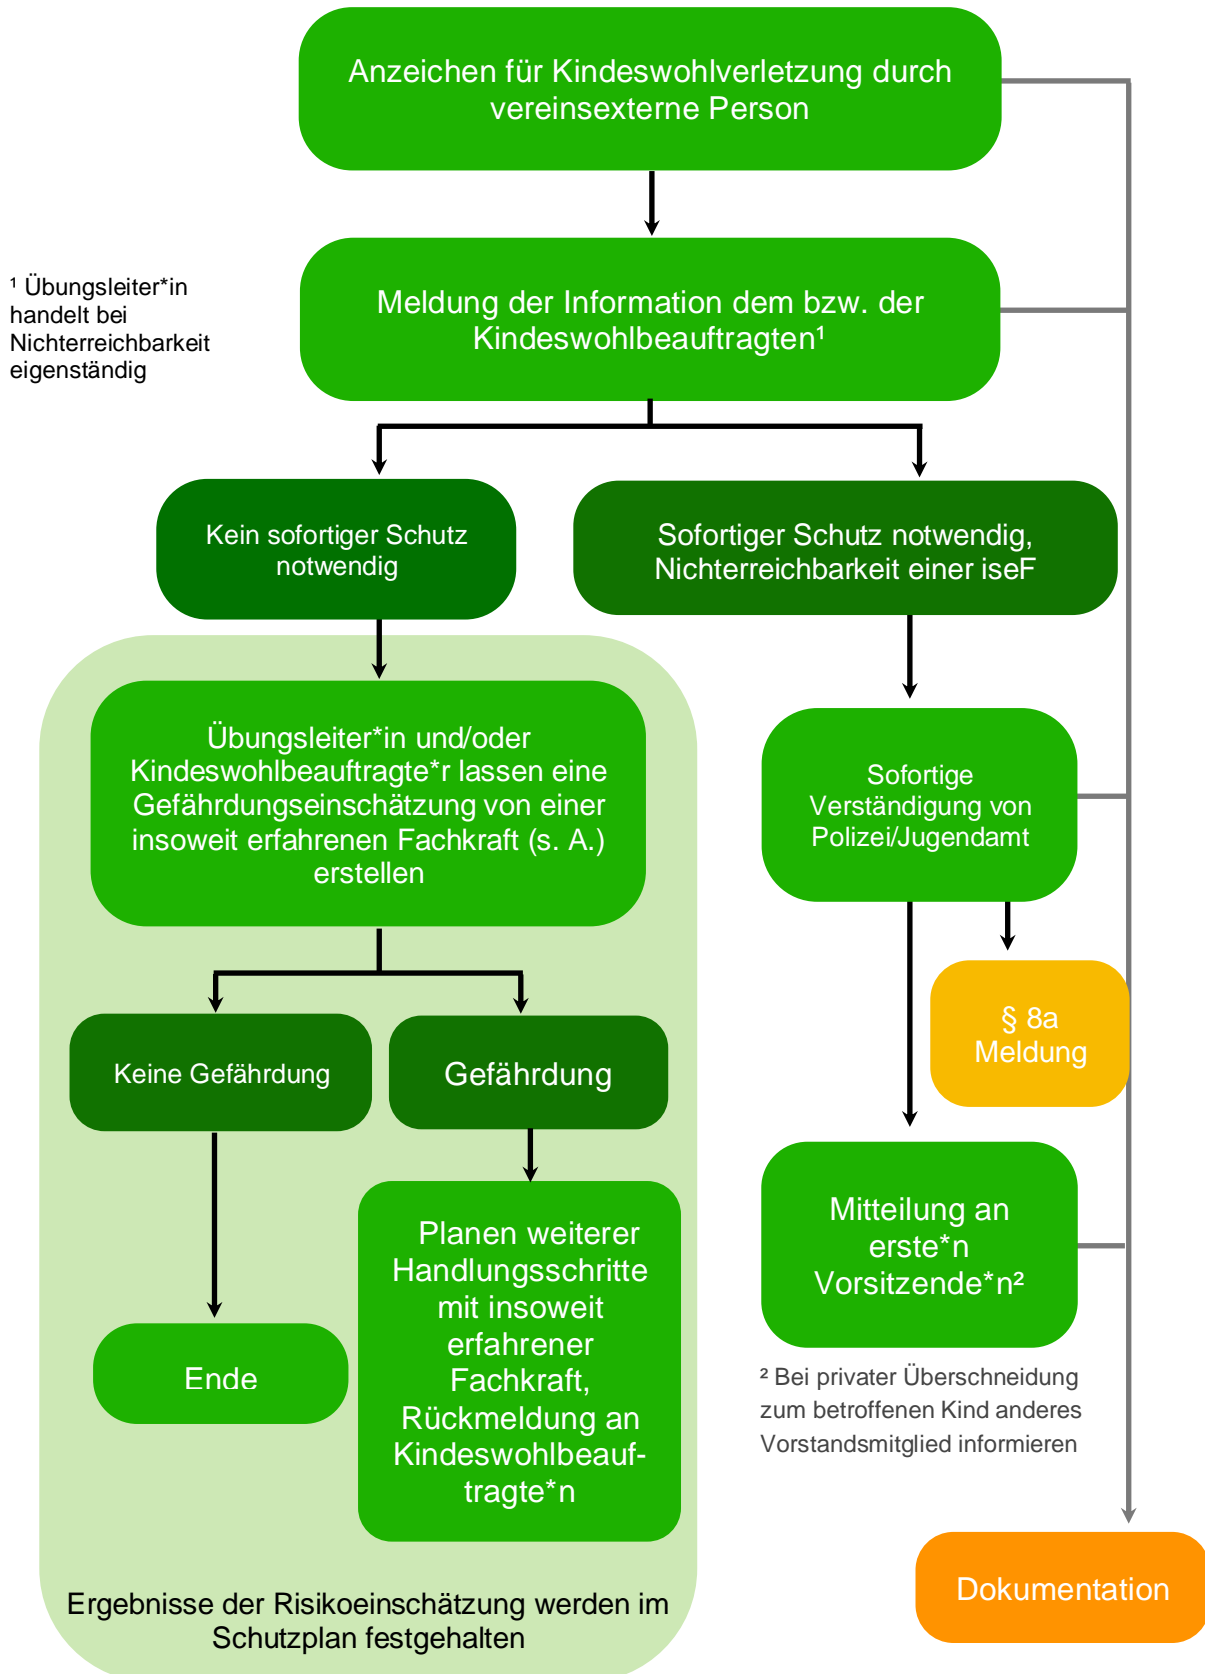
Anzeichen für Kindeswohlverletzung durch vereinsexterne Person

¹ Übungsleiter*in handelt bei Nichterreichbarkeit eigenständig

Meldung der Information dem bzw. der Kindeswohlbeauftragten¹

Kein sofortiger Schutz notwendig

Sofortiger Schutz notwendig, Nichterreichbarkeit einer iseF

Übungsleiter*in und/oder Kindeswohlbeauftragte*r lassen eine Gefährdungseinschätzung von einer insoweit erfahrenen Fachkraft (s. A.) erstellen

Sofortige Verständigung von Polizei/Jugendamt

§ 8a Meldung

Keine Gefährdung

Gefährdung

Ende

Planen weiterer Handlungsschritte mit insoweit erfahrener Fachkraft, Rückmeldung an Kindeswohlbeauftragte*n

Mitteilung an erste*n Vorsitzende*n²

² Bei privater Überschneidung zum betroffenen Kind anderes Vorstandsmitglied informieren

Ergebnisse der Risikoeinschätzung werden im Schutzplan festgehalten

Dokumentation